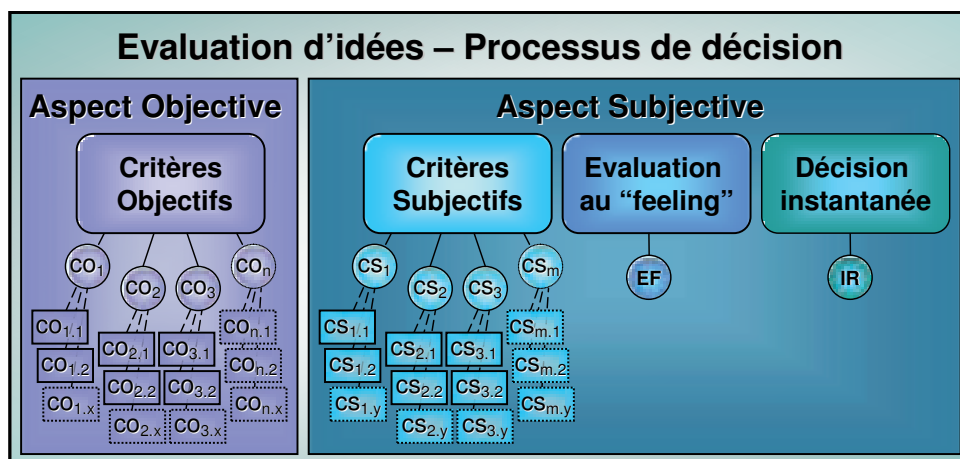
Evaluation d'idées – Processus de décision

Aspect Objective

Critères Objectifs

$CO_1$ $CO_2$ $CO_3$ $CO_n$

$CO_{1.1}$ $CO_{1.2}$ $CO_{1.x}$

$CO_{2.1}$ $CO_{2.2}$ $CO_{2.x}$

$CO_{3.1}$ $CO_{3.2}$ $CO_{3.x}$

$CO_{n.1}$ $CO_{n.2}$ $CO_{n.x}$

Aspect Subjective

Critères Subjectifs

Evaluation au "feeling"

Décision instantanée

$CS_1$ $CS_2$ $CS_3$ $CS_m$

EF

IR

$CS_{1.1}$ $CS_{1.2}$ $CS_{1.y}$

$CS_{2.1}$ $CS_{2.2}$ $CS_{2.y}$

$CS_{3.1}$ $CS_{3.2}$ $CS_{3.y}$

$CS_{m.1}$ $CS_{m.2}$ $CS_{m.y}$